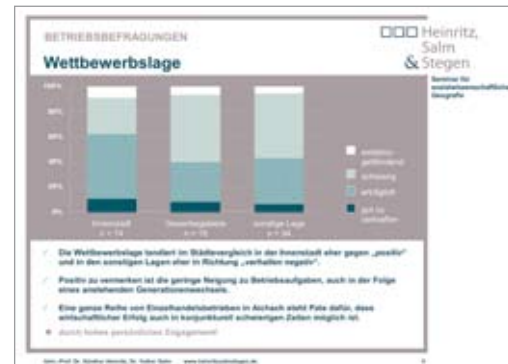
BETRIEBSBEFRAGUNGEN

Heinritz, Salm & Stegen

Wettbewerbslage

Seminar für sozialwissenschaftliche Geografie

100%
80%
60%
40%
20%
0%

Innenstadt n = 74

Gewerbegebiete n = 19

sonstige Lage n = 34

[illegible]

schwierig

verträglich

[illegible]

Die Wettbewerbslage tendiert im Städtevergleich in der Innenstadt eher gegen „positiv" und in den sonstigen Lagen eher in Richtung „verhalten negativ".

Positiv zu vermerken ist die geringe Neigung zu Betriebsaufgaben, auch in der Folge eines anstehenden Generationenwechsels.

Eine ganze Reihe von Einzelhandelsbetrieben in Aichach steht Pate dafür, dass wirtschaftlicher Erfolg auch in konjunkturell schwierigen Zeiten möglich ist.

durch hohes persönliches Engagement!

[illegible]     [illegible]     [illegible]